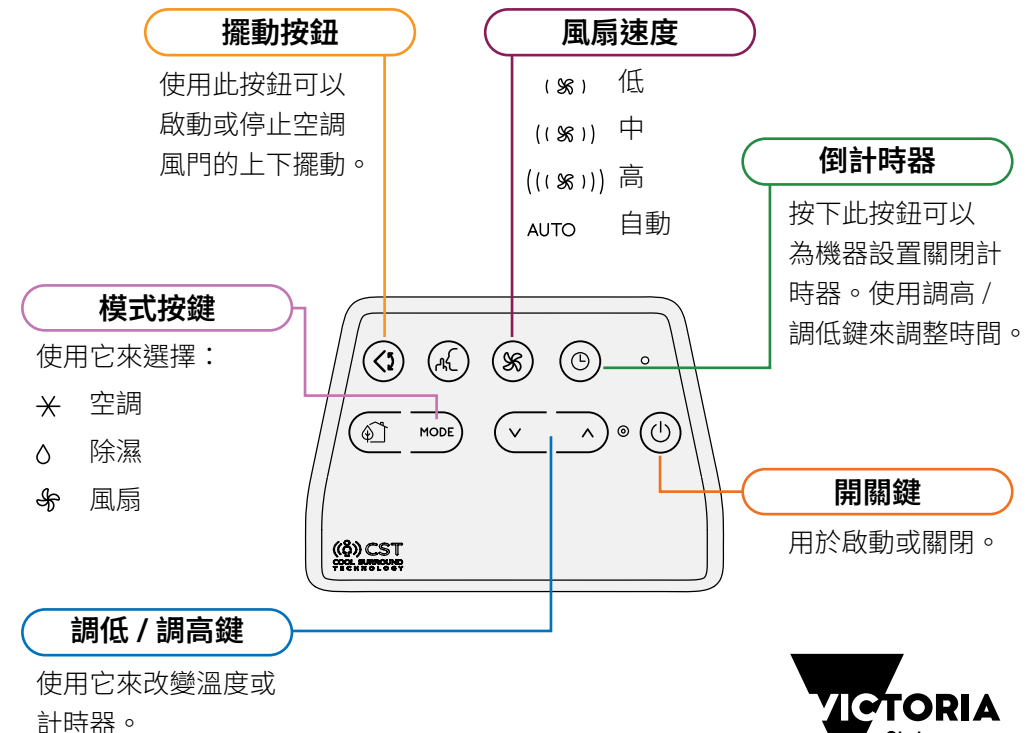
擺動按鈕

使用此按鈕可以啟動或停止空調風門的上下擺動。

風扇速度

低

中

高

AUTO 自動

倒計時器

按下此按鈕可以為機器設置關閉計時器。使用調高 / 調低鍵來調整時間。

模式按鍵

使用它來選擇：

空調

除濕

風扇

MODE

CST
COOL SURROUND TECHNOLOGY

開關鍵

用於啟動或關閉。

調低 / 調高鍵

使用它來改變溫度或計時器。

VICTORIA